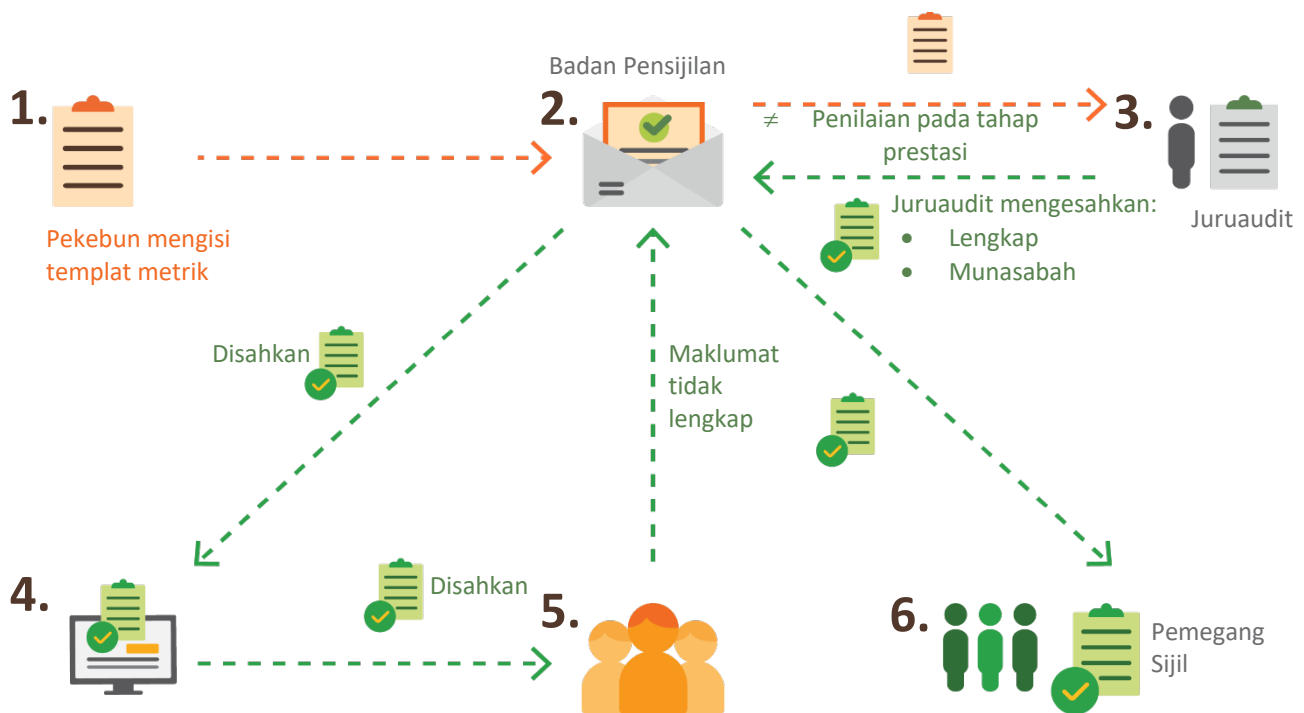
Badan Pensijilan

1.

Pekebun mengisi templat metrik

2.

$\neq$ Penilaian pada tahap prestasi

3.

Juruaudit

Juruaudit mengesahkan:
- Lengkap
- Munasabah

Disahkan

Maklumat tidak lengkap

4.

Disahkan

5.

6.

Pemegang Sijil